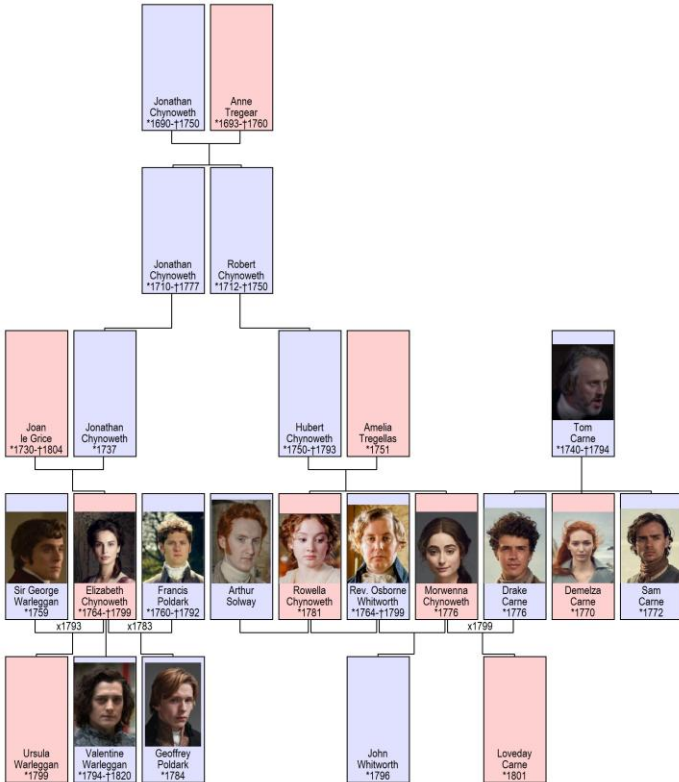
Jonathan Chynoweth *1690-†1750

Anne Tregear *1693-†1760

Jonathan Chynoweth *1710-†1777

Robert Chynoweth *1712-†1750

Joan le Grice *1730-†1804

Jonathan Chynoweth *1737

Hubert Chynoweth *1750-†1793

Amelia Tregellas *1751

Tom Carne *1740-†1794

Sir George Warleggan *1759

Elizabeth Chynoweth *1764-†1799

Francis Poldark *1760-†1792

Arthur Solway

Rowella Chynoweth *1781

Rev. Osborne Whitworth *1764-†1799

Morwenna Chynoweth *1776

Drake Carne *1776

Demelza Carne *1770

Sam Carne *1772

x1793

x1783

x1799

Ursula Warleggan *1799

Valentine Warleggan *1794-†1820

Geoffrey Poldark *1784

John Whitworth *1796

Loveday Carne *1801